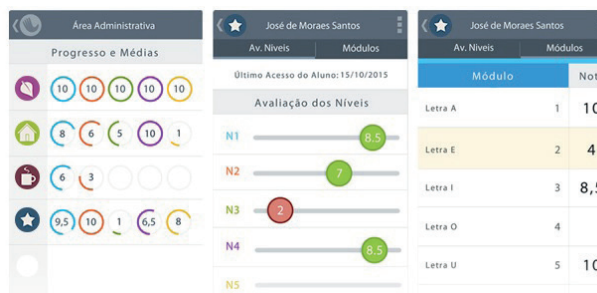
Área Administrativa

Progresso e Médias

10 10 10 10 10

8 6 5 10 1

6 3

9,5 10 1 6,5 8

José de Moraes Santos

Av. Niveis | Módulos

Último Acesso do Aluno: 15/10/2015

Avaliação dos Níveis

N1 8.5

N2 7

N3 2

N4 8.5

N5

José de Moraes Santos

Av. Niveis | Módulos

| Módulo | | Not |
|---|---|---|
| Letra A | 1 | 10 |
| Letra E | 2 | 4 |
| Letra I | 3 | 8,5 |
| Letra O | 4 | |
| Letra U | 5 | 10 |